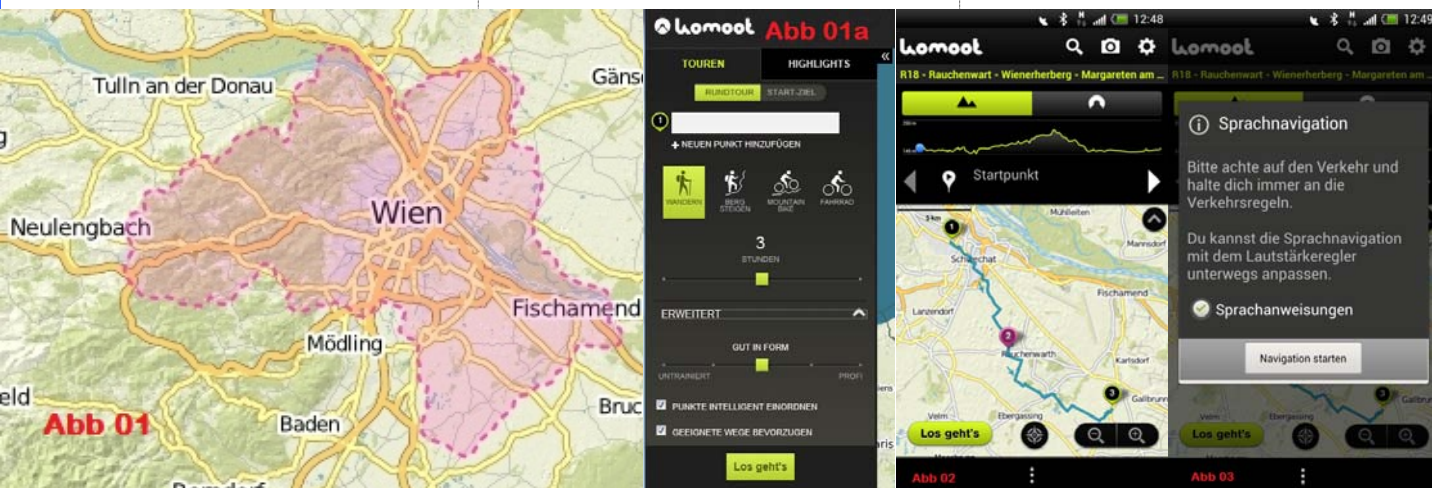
Tulln an der Donau

Gäns

Neulengbach

Wien

Fischamend

Mödling

eld

Abb 01

Baden

Bruc

komoot Abb 01a

TOUREN

HIGHLIGHTS

RUNDTOUR START-ZIEL

1

NEUEN PUNKT HINZUFÜGEN

WANDERN

BERG STEIGEN

MOUNTAIN BIKE

FAHRRAD

3

STUNDEN

ERWEITERT

GUT IN FORM

UNTRAINIERT

PROFI

PUNKTE INTELLIGENT EINORDNEN

GEEIGNETE WEGE BEVORZUGEN

Los geht's

12:48

komoot

R18 - Rauchenwart - Wienerherberg - Margareten am ...

Startpunkt

Mühlleiten

Mannsdorf

Schwechat

Fischamend

Lanzendorf

Rauchenwarth

Karlsdorf

Gallbrunn

Velm

Ebergassing

Los geht's

Abb 02

12:49

komoot

R18 - Rauchenwart - Wienerherberg - Margareten am ...

Sprachnavigation

Bitte achte auf den Verkehr und halte dich immer an die Verkehrsregeln.

Du kannst die Sprachnavigation mit dem Lautstärkeregler unterwegs anpassen.

Sprachanweisungen

Navigation starten

Los geht's

Abb 03